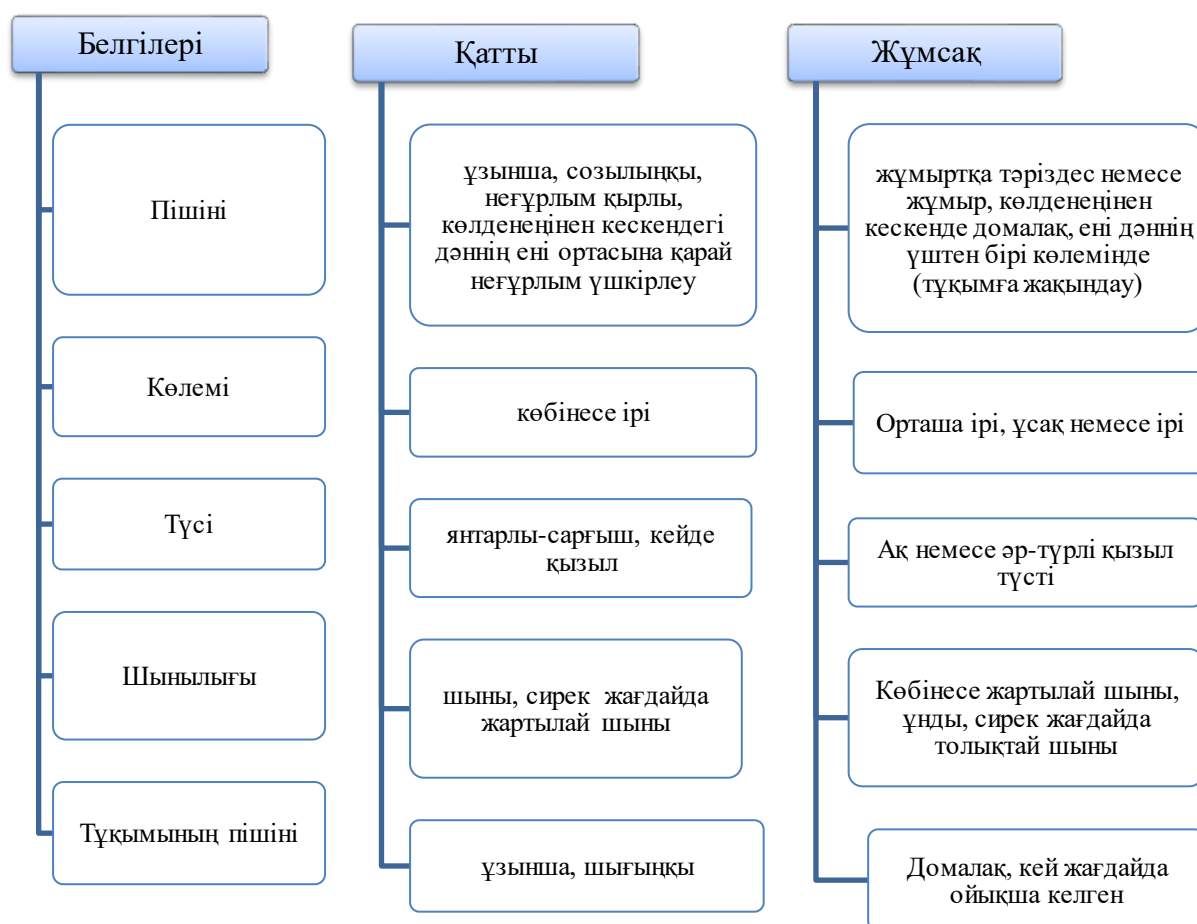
Белгілері

Пішіні

Көлемі

Түсі

Шынылығы

Тұқымының пішіні

Қатты

ұзынша, созылыңқы, неғұрлым қырлы, көлденеңінен кескендегі дәннің ені ортасына қарай неғұрлым үшкірлеу

көбінесе ірі

янтарлы-сарғыш, кейде қызыл

шыны, сирек жағдайда жартылай шыны

ұзынша, шығыңқы

Жұмсақ

жұмыртқа тәріздес немесе жұмыр, көлденеңінен кескенде домалақ, ені дәннің үштен бірі көлемінде (тұқымға жақындау)

Орташа ірі, ұсақ немесе ірі

Ақ немесе әр-түрлі қызыл түсті

Көбінесе жартылай шыны, ұнды, сирек жағдайда толықтай шыны

Домалақ, кей жағдайда ойықша келген